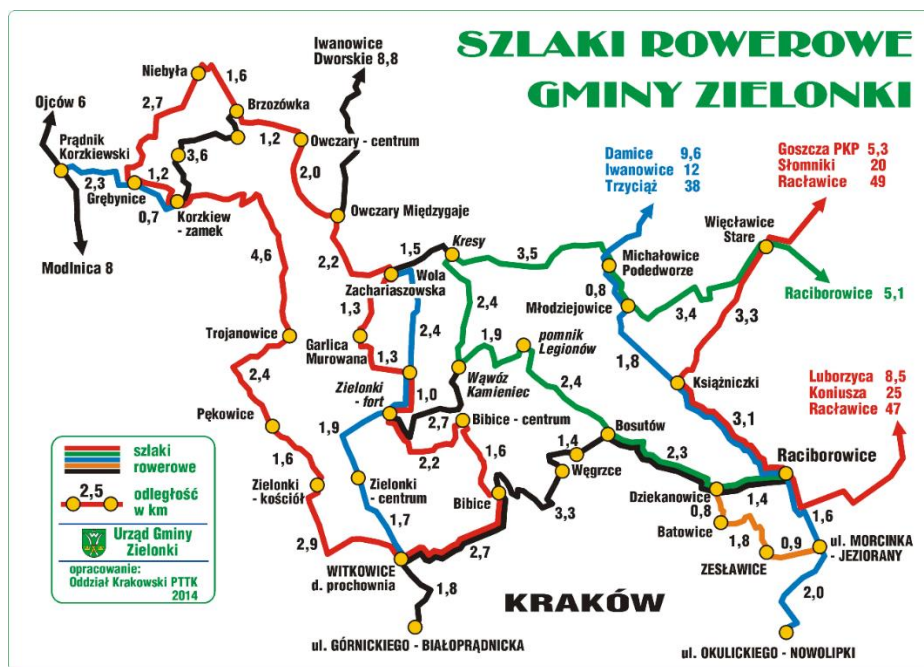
SZLAKI ROWEROWE
GMINY ZIELONKI

Iwanowice Dworskie 8,8

Niebyła
1,6
2,7
Brzozówka
Ojców 6
Prądnik Korzkiewski
1,2
3,6
Owczary - centrum
1,2
2,3
Grębynice
0,7
Korzkiew - zamek
2,0
Owczary Międzygaje
Modnica 8
4,6
2,2
1,5
Kresy
Wola Zachariaszowska
3,5
Damice 9,6
Iwanowice 12
Trzyciąż 38
Goszcza PKP 5,3
Słomniki 20
Racławice 49
Więcławice Stare
Michałowice Podedworze
0,8
Młodziejowice
Raciborowice 5,1
1,3
2,4
2,4
Trojanowice
Garlica Murowana
1,3
1,9
pomnik Legionów
3,4
3,3
2,4
Zielonki - fort
1,0
Wąwóz Kamieniec
2,4
1,8
Książniczki
Pękowice
1,9
2,7
Bibice - centrum
3,1
Luborzyca 8,5
Koniusza 25
Racławice 47
1,6
2,2
1,6
1,4
Bosutów
2,3
Raciborowice
Węgrzce
Zielonki - kościół
Zielonki - centrum
Bibice
3,3
Dziekanowice
1,4
0,8
Batowice
1,6
2,9
1,7
1,8
0,9
ul. MORCINKA - JEZIORANY
2,7
ZESŁAWICE
WITKOWICE d. prochownia
1,8
KRAKÓW
2,0
ul. GÓRNICKIEGO - BIAŁOPRĄDNICKA
ul. OKULICKIEGO - NOWOLIPKI

szlaki rowerowe
2,5 odległość w km
Urząd Gminy Zielonki
opracowanie: Oddział Krakowski PTTK 2014